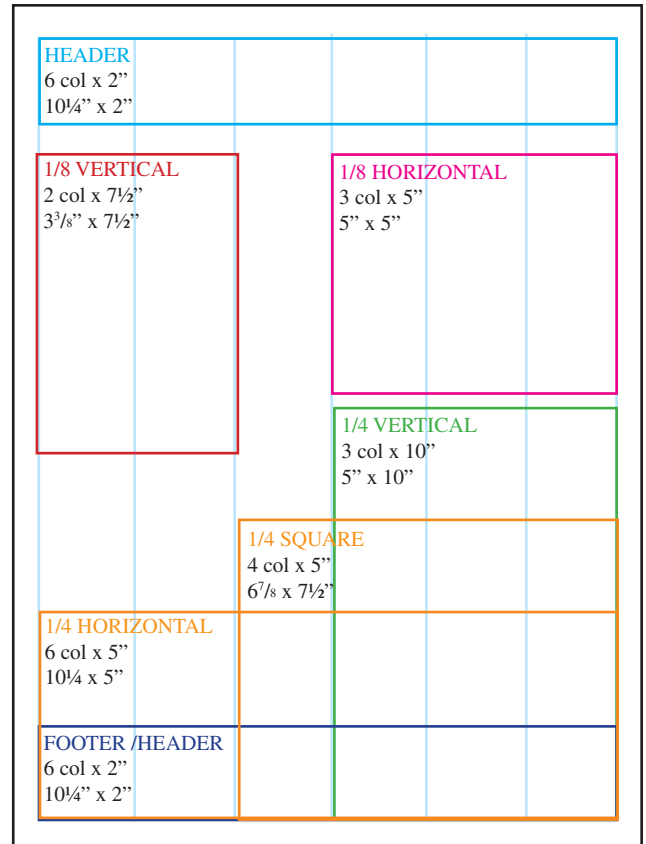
HEADER
6 col x 2”
10¼” x 2”

1/8 VERTICAL
2 col x 7½”
$3^3/_8$” x 7½”

1/8 HORIZONTAL
3 col x 5”
5” x 5”

1/4 VERTICAL
3 col x 10”
5” x 10”

1/4 SQUARE
4 col x 5”
$6^7/_8$ x 7½”

1/4 HORIZONTAL
6 col x 5”
10¼ x 5”

FOOTER /HEADER
6 col x 2”
10¼” x 2”